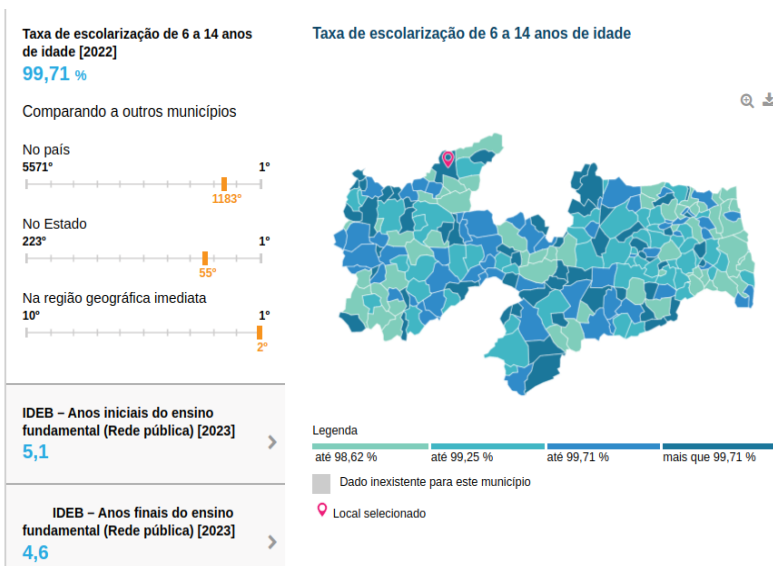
Taxa de escolarização de 6 a 14 anos de idade [2022]
99,71 %

Comparando a outros municípios

No país
5571°
1°
1183°

No Estado
223°
1°
55°

Na região geográfica imediata
10°
1°
2°

IDEB – Anos iniciais do ensino fundamental (Rede pública) [2023]
5,1

IDEB – Anos finais do ensino fundamental (Rede pública) [2023]
4,6

Taxa de escolarização de 6 a 14 anos de idade

Legenda
até 98,62 %
até 99,25 %
até 99,71 %
mais que 99,71 %
Dado inexistente para este município
Local selecionado